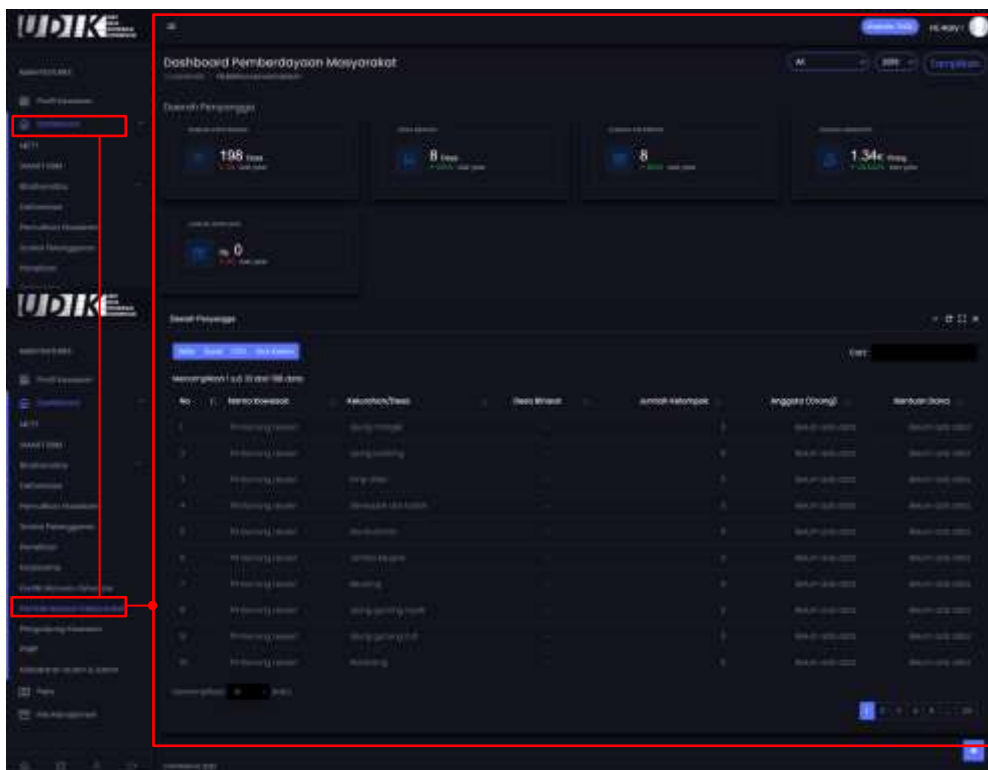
UDIK

Dashboard Pemberdayaan Masyarakat

Daerah Penyangga

198 Desa

8 Desa

8

1.34K Orang

Rp 0

UDIK

Daerah Penyangga

Cari:

Menampilkan 1 s/d 10 dari 198 data

| No | Nama Kawasan | Kelurahan/Desa | Desa Binaan | Jumlah Kelompok | Anggota (Orang) | Bantuan (Rp) |
|---|---|---|---|---|---|---|
| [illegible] | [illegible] | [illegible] | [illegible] | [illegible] | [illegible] | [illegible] |

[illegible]